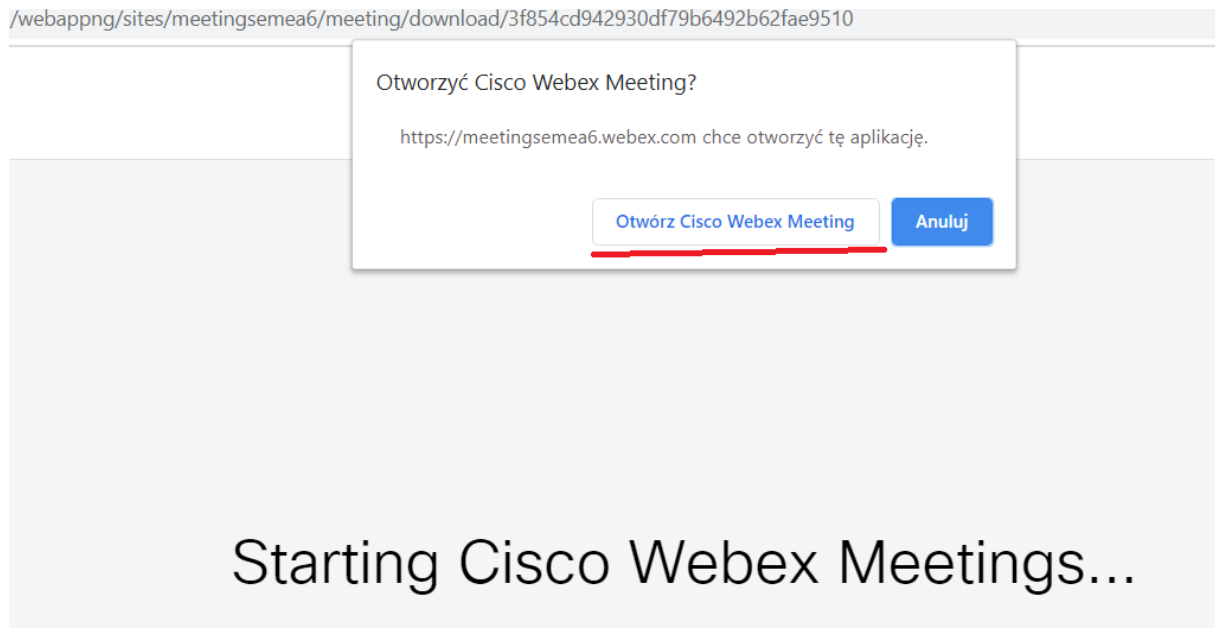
/webappng/sites/meetingsemea6/meeting/download/3f854cd942930df79b6492b62fae9510

Otworzyć Cisco Webex Meeting?

https://meetingsemea6.webex.com chce otworzyć tę aplikację.

Otwórz Cisco Webex Meeting

Anuluj

Starting Cisco Webex Meetings...